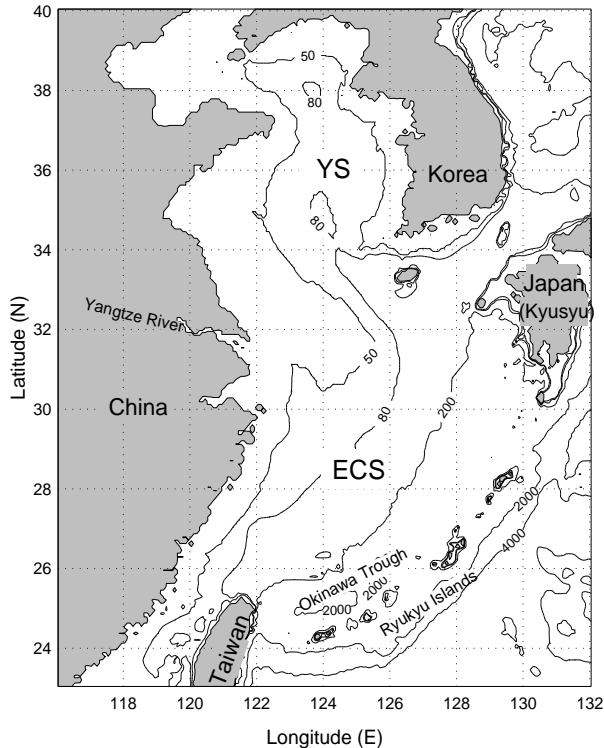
40
38
36
34
32
30
28
26
24
Latitude (N)
118
120
122
124
126
128
130
132
Longitude (E)
50
80
YS
80
Korea
Japan
(Kyusyu)
Yangtze River
50
China
80
200
ECS
2000
4000
Okinawa Trough
2000
2000
Ryukyu Islands
Taiwan